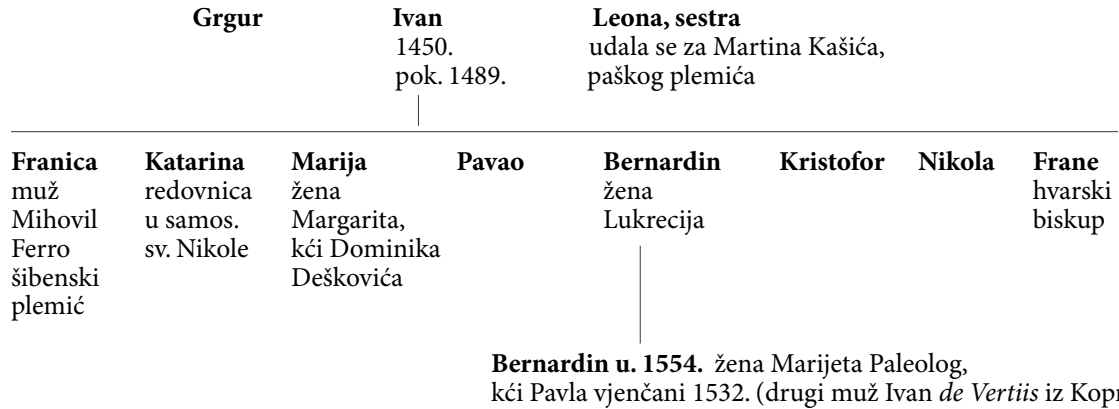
**Grgur** **Ivan** 1450. pok. 1489. **Leona, sestra** udala se za Martina Kašića, paškog plemića

**Franica** muž Mihovil Ferro šibenski plemić

**Katarina** redovnica u samos. sv. Nikole

**Marija** žena Margarita, kći Dominika Deškovića

**Pavao**

**Bernardin** žena Lukrecija

**Kristofor**

**Nikola**

**Frane** hvarski biskup

**Bernardin u. 1554.** žena Marijeta Paleolog, kći Pavla vjenčani 1532. (drugi muž Ivan *de Vertiis* iz Kop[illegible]